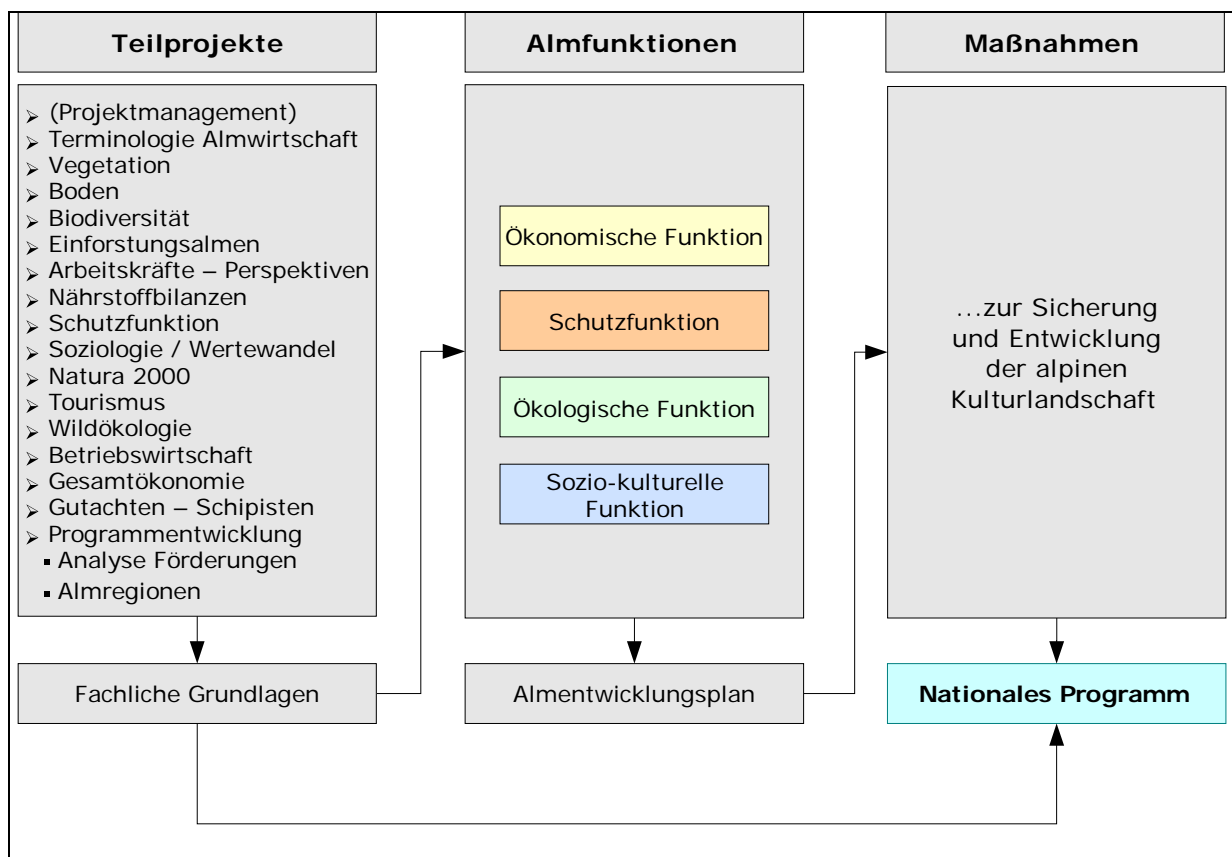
Teilprojekte

Almfunktionen

Maßnahmen

- (Projektmanagement)
- Terminologie Almwirtschaft
- Vegetation
- Boden
- Biodiversität
- Einforstungsalmen
- Arbeitskräfte – Perspektiven
- Nährstoffbilanzen
- Schutzfunktion
- Soziologie / Wertewandel
- Natura 2000
- Tourismus
- Wildökologie
- Betriebswirtschaft
- Gesamtökonomie
- Gutachten – Schipisten
- Programmentwicklung
- Analyse Förderungen
- Almregionen

Ökonomische Funktion

Schutzfunktion

Ökologische Funktion

Sozio-kulturelle Funktion

...zur Sicherung und Entwicklung der alpinen Kulturlandschaft

Fachliche Grundlagen

Almentwicklungsplan

Nationales Programm